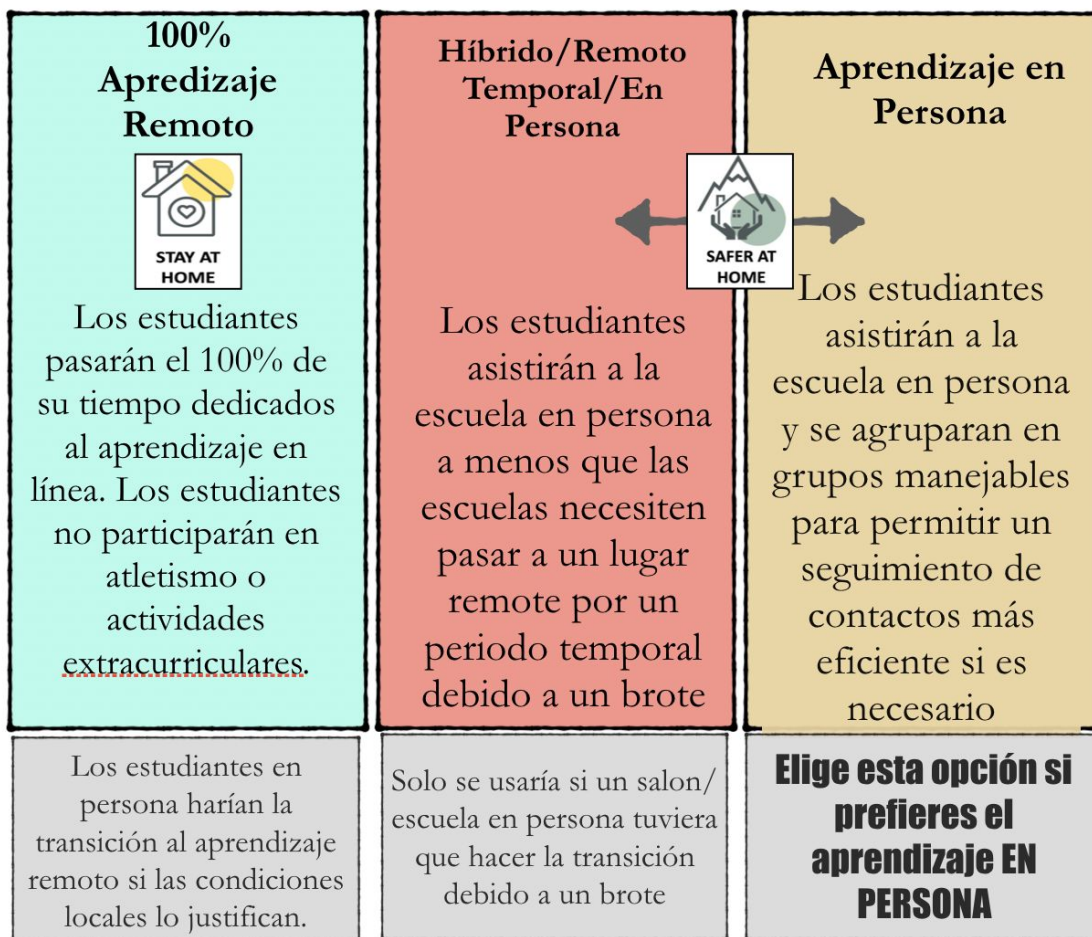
100% Apredizaje Remoto

STAY AT HOME

Los estudiantes pasarán el 100% de su tiempo dedicados al aprendizaje en línea. Los estudiantes no participarán en atletismo o actividades extracurriculares.

Híbrido/Remoto Temporal/En Persona

SAFER AT HOME

Los estudiantes asistirán a la escuela en persona a menos que las escuelas necesiten pasar a un lugar remote por un periodo temporal debido a un brote

Aprendizaje en Persona

Los estudiantes asistirán a la escuela en persona y se agruparan en grupos manejables para permitir un seguimiento de contactos más eficiente si es necesario

Los estudiantes en persona harían la transición al aprendizaje remoto si las condiciones locales lo justifican.

Solo se usaría si un salon/ escuela en persona tuviera que hacer la transición debido a un brote

Elige esta opción si prefieres el aprendizaje EN PERSONA